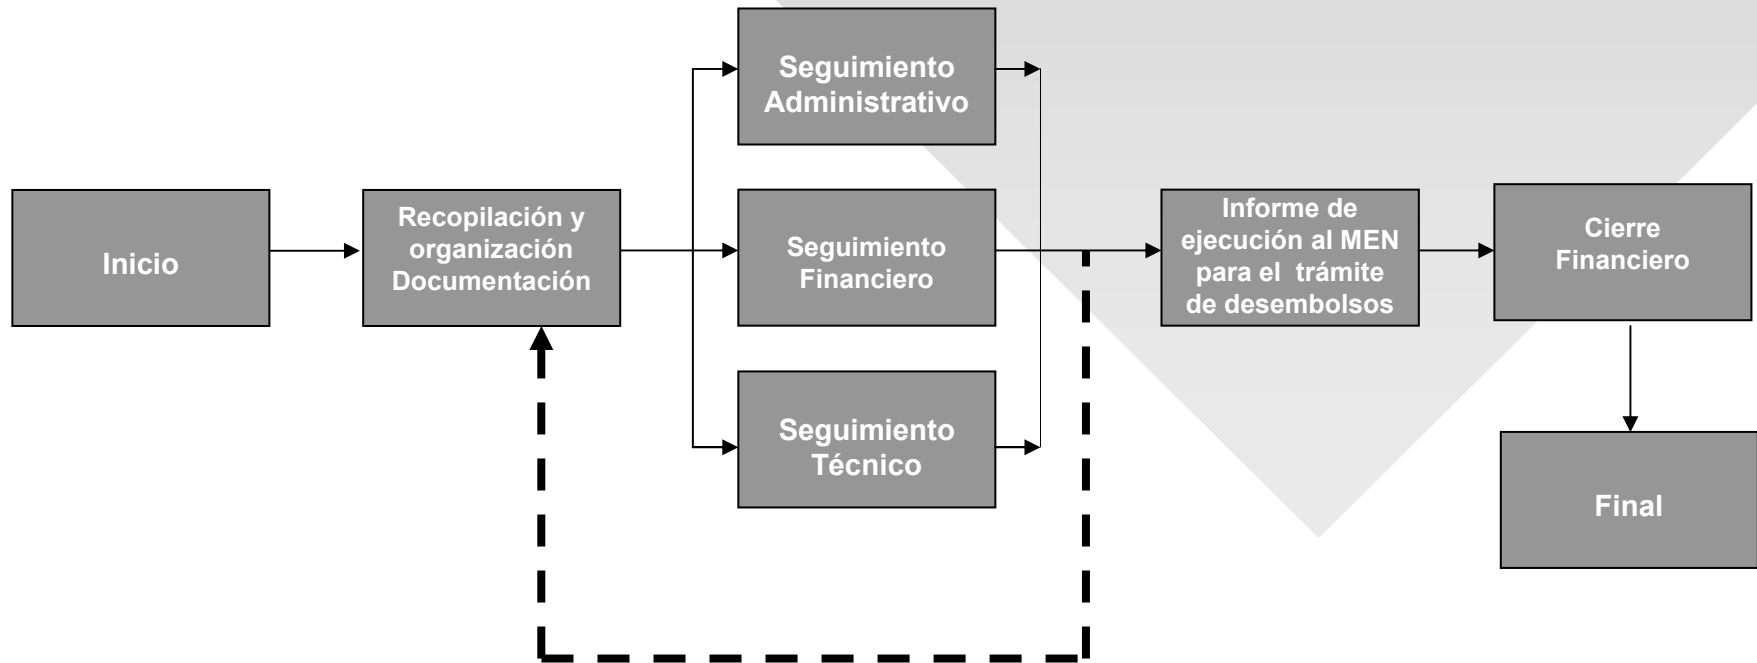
Inicio

Recopilación y organización Documentación

Seguimiento Administrativo

Seguimiento Financiero

Seguimiento Técnico

Informe de ejecución al MEN para el trámite de desembolsos

Cierre Financiero

Final